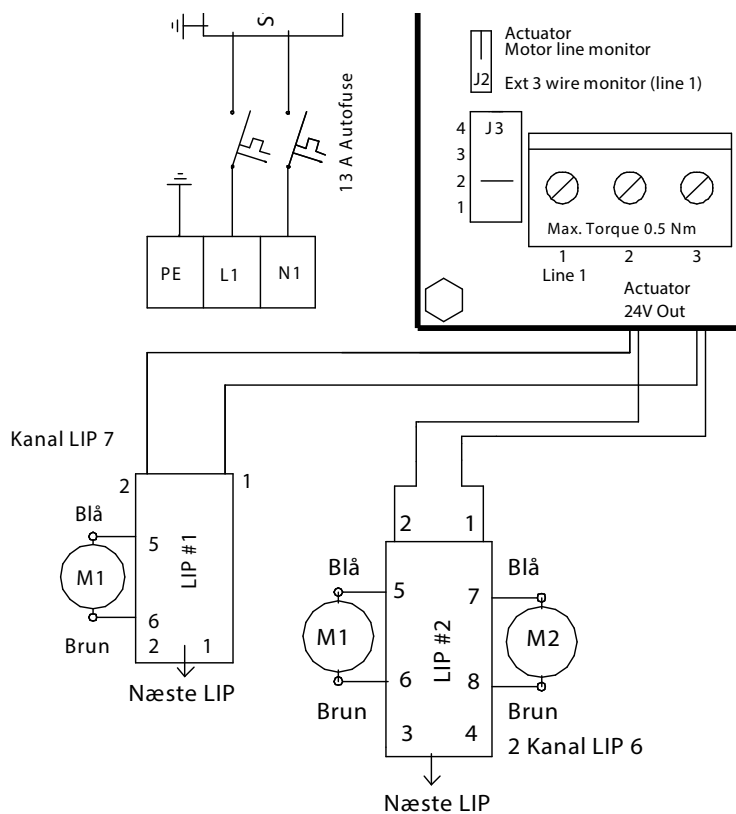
S

13 A Autofuse

PE
L1
N1

Actuator
Motor line monitor
J2
Ext 3 wire monitor (line 1)

4
3
2
1
J3

Max. Torque 0.5 Nm
1
2
3
Line 1
Actuator
24V Out

Kanal LIP 7
2
1
Blå
5
M1
LIP #1
6
Brun
2
1
Næste LIP

2
1
Blå
5
M1
6
Brun
LIP #2
7
Blå
M2
8
Brun
3
4
2 Kanal LIP 6
Næste LIP